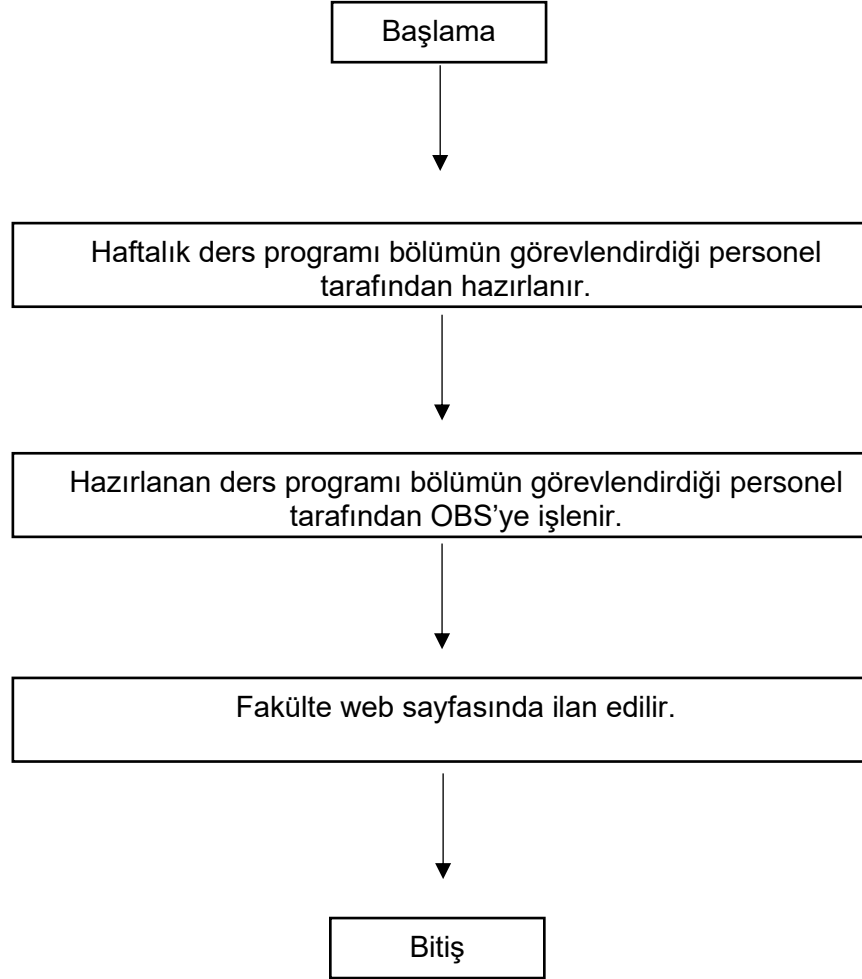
Başlama

Haftalık ders programı bölümün görevlendirdiği personel tarafından hazırlanır.

Hazırlanan ders programı bölümün görevlendirdiği personel tarafından OBS'ye işlenir.

Fakülte web sayfasında ilan edilir.

Bitiş